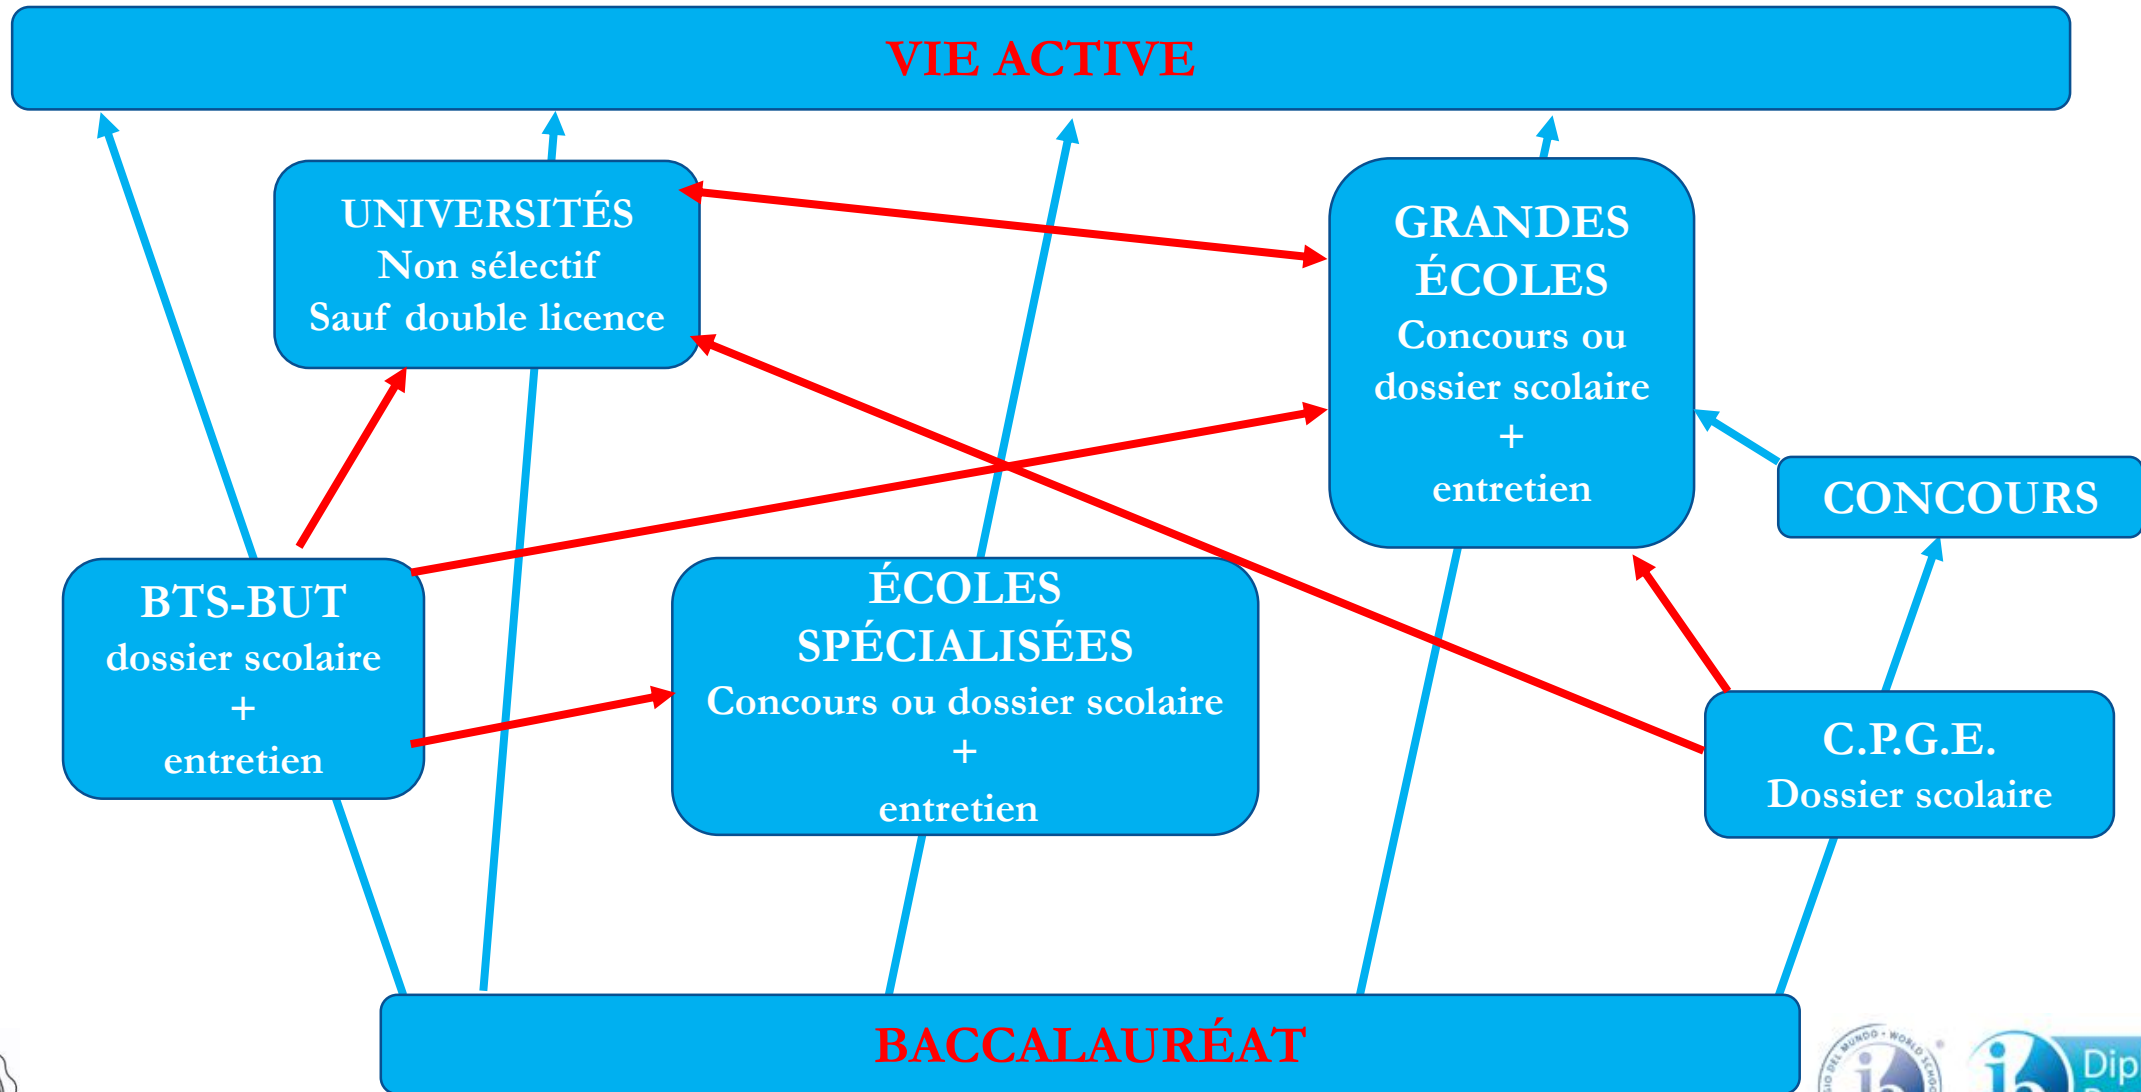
VIE ACTIVE

UNIVERSITÉS
Non sélectif
Sauf double licence

GRANDES ÉCOLES
Concours ou dossier scolaire
+
entretien

CONCOURS

BTS-BUT
dossier scolaire
+
entretien

ÉCOLES SPÉCIALISÉES
Concours ou dossier scolaire
+
entretien

C.P.G.E.
Dossier scolaire

BACCALAURÉAT

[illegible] MUNDO · WORLD SCHOOL
ib
ib Dip